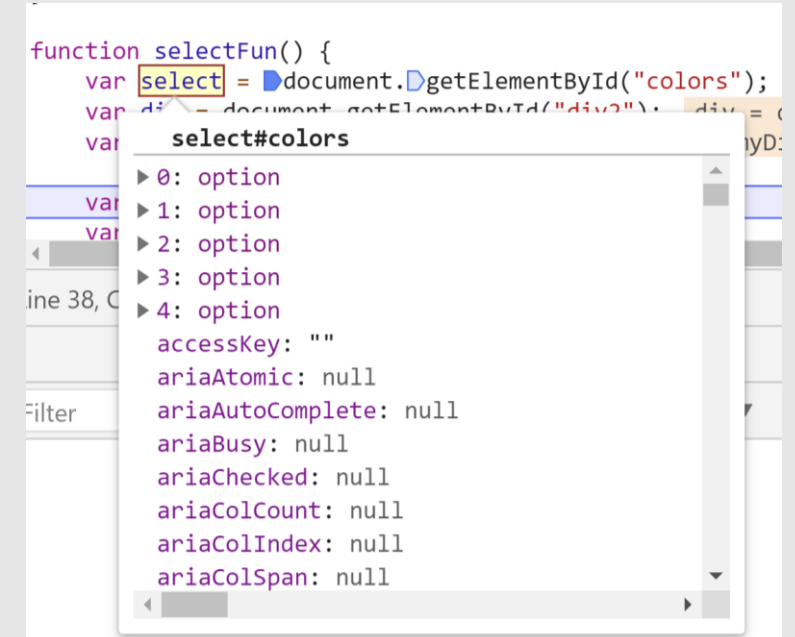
function selectFun() {
var select = document.getElementById("colors");
var di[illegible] = document.getElementById("div2"); div = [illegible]
var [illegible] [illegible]yD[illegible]
var
var
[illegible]ine 38, C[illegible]
Filter

select#colors
▶ 0: option
▶ 1: option
▶ 2: option
▶ 3: option
▶ 4: option
accessKey: ""
ariaAtomic: null
ariaAutoComplete: null
ariaBusy: null
ariaChecked: null
ariaColCount: null
ariaColIndex: null
ariaColSpan: null